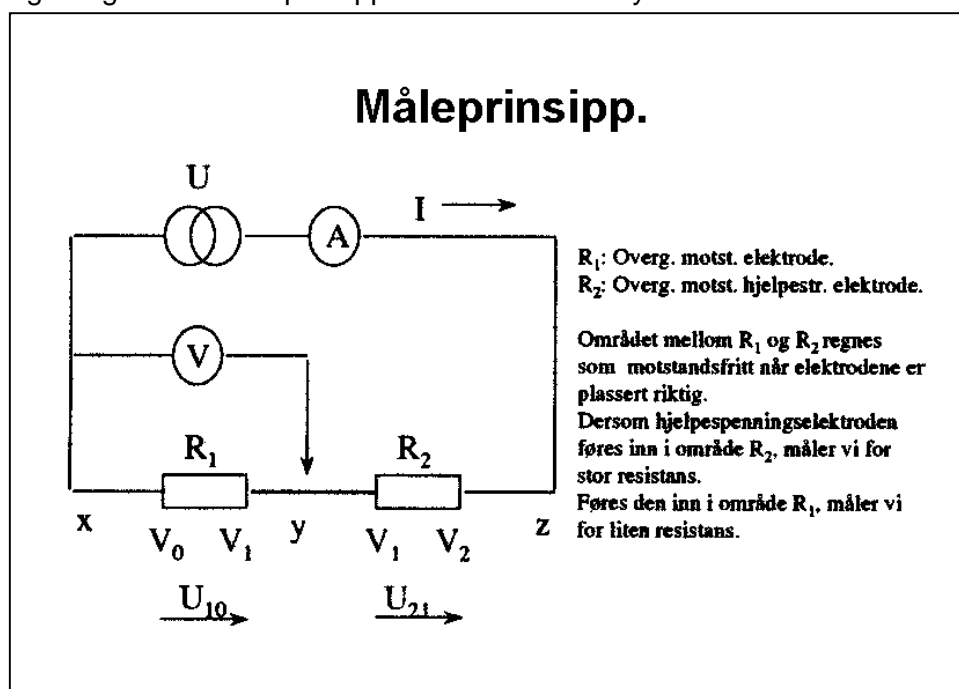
Måleprinsipp.

U

A

I

V

$R_1$

$R_2$

x

$V_0$ $V_1$

y

$V_1$ $V_2$

z

$U_{10}$

$U_{21}$

$R_1$: Overg. motst. elektrode.
$R_2$: Overg. motst. hjelpestr. elektrode.

Området mellom $R_1$ og $R_2$ regnes som motstandsfritt når elektrodene er plassert riktig.
Dersom hjelpespenningselektroden føres inn i område $R_2$, måler vi for stor resistans.
Føres den inn i område $R_1$, måler vi for liten resistans.